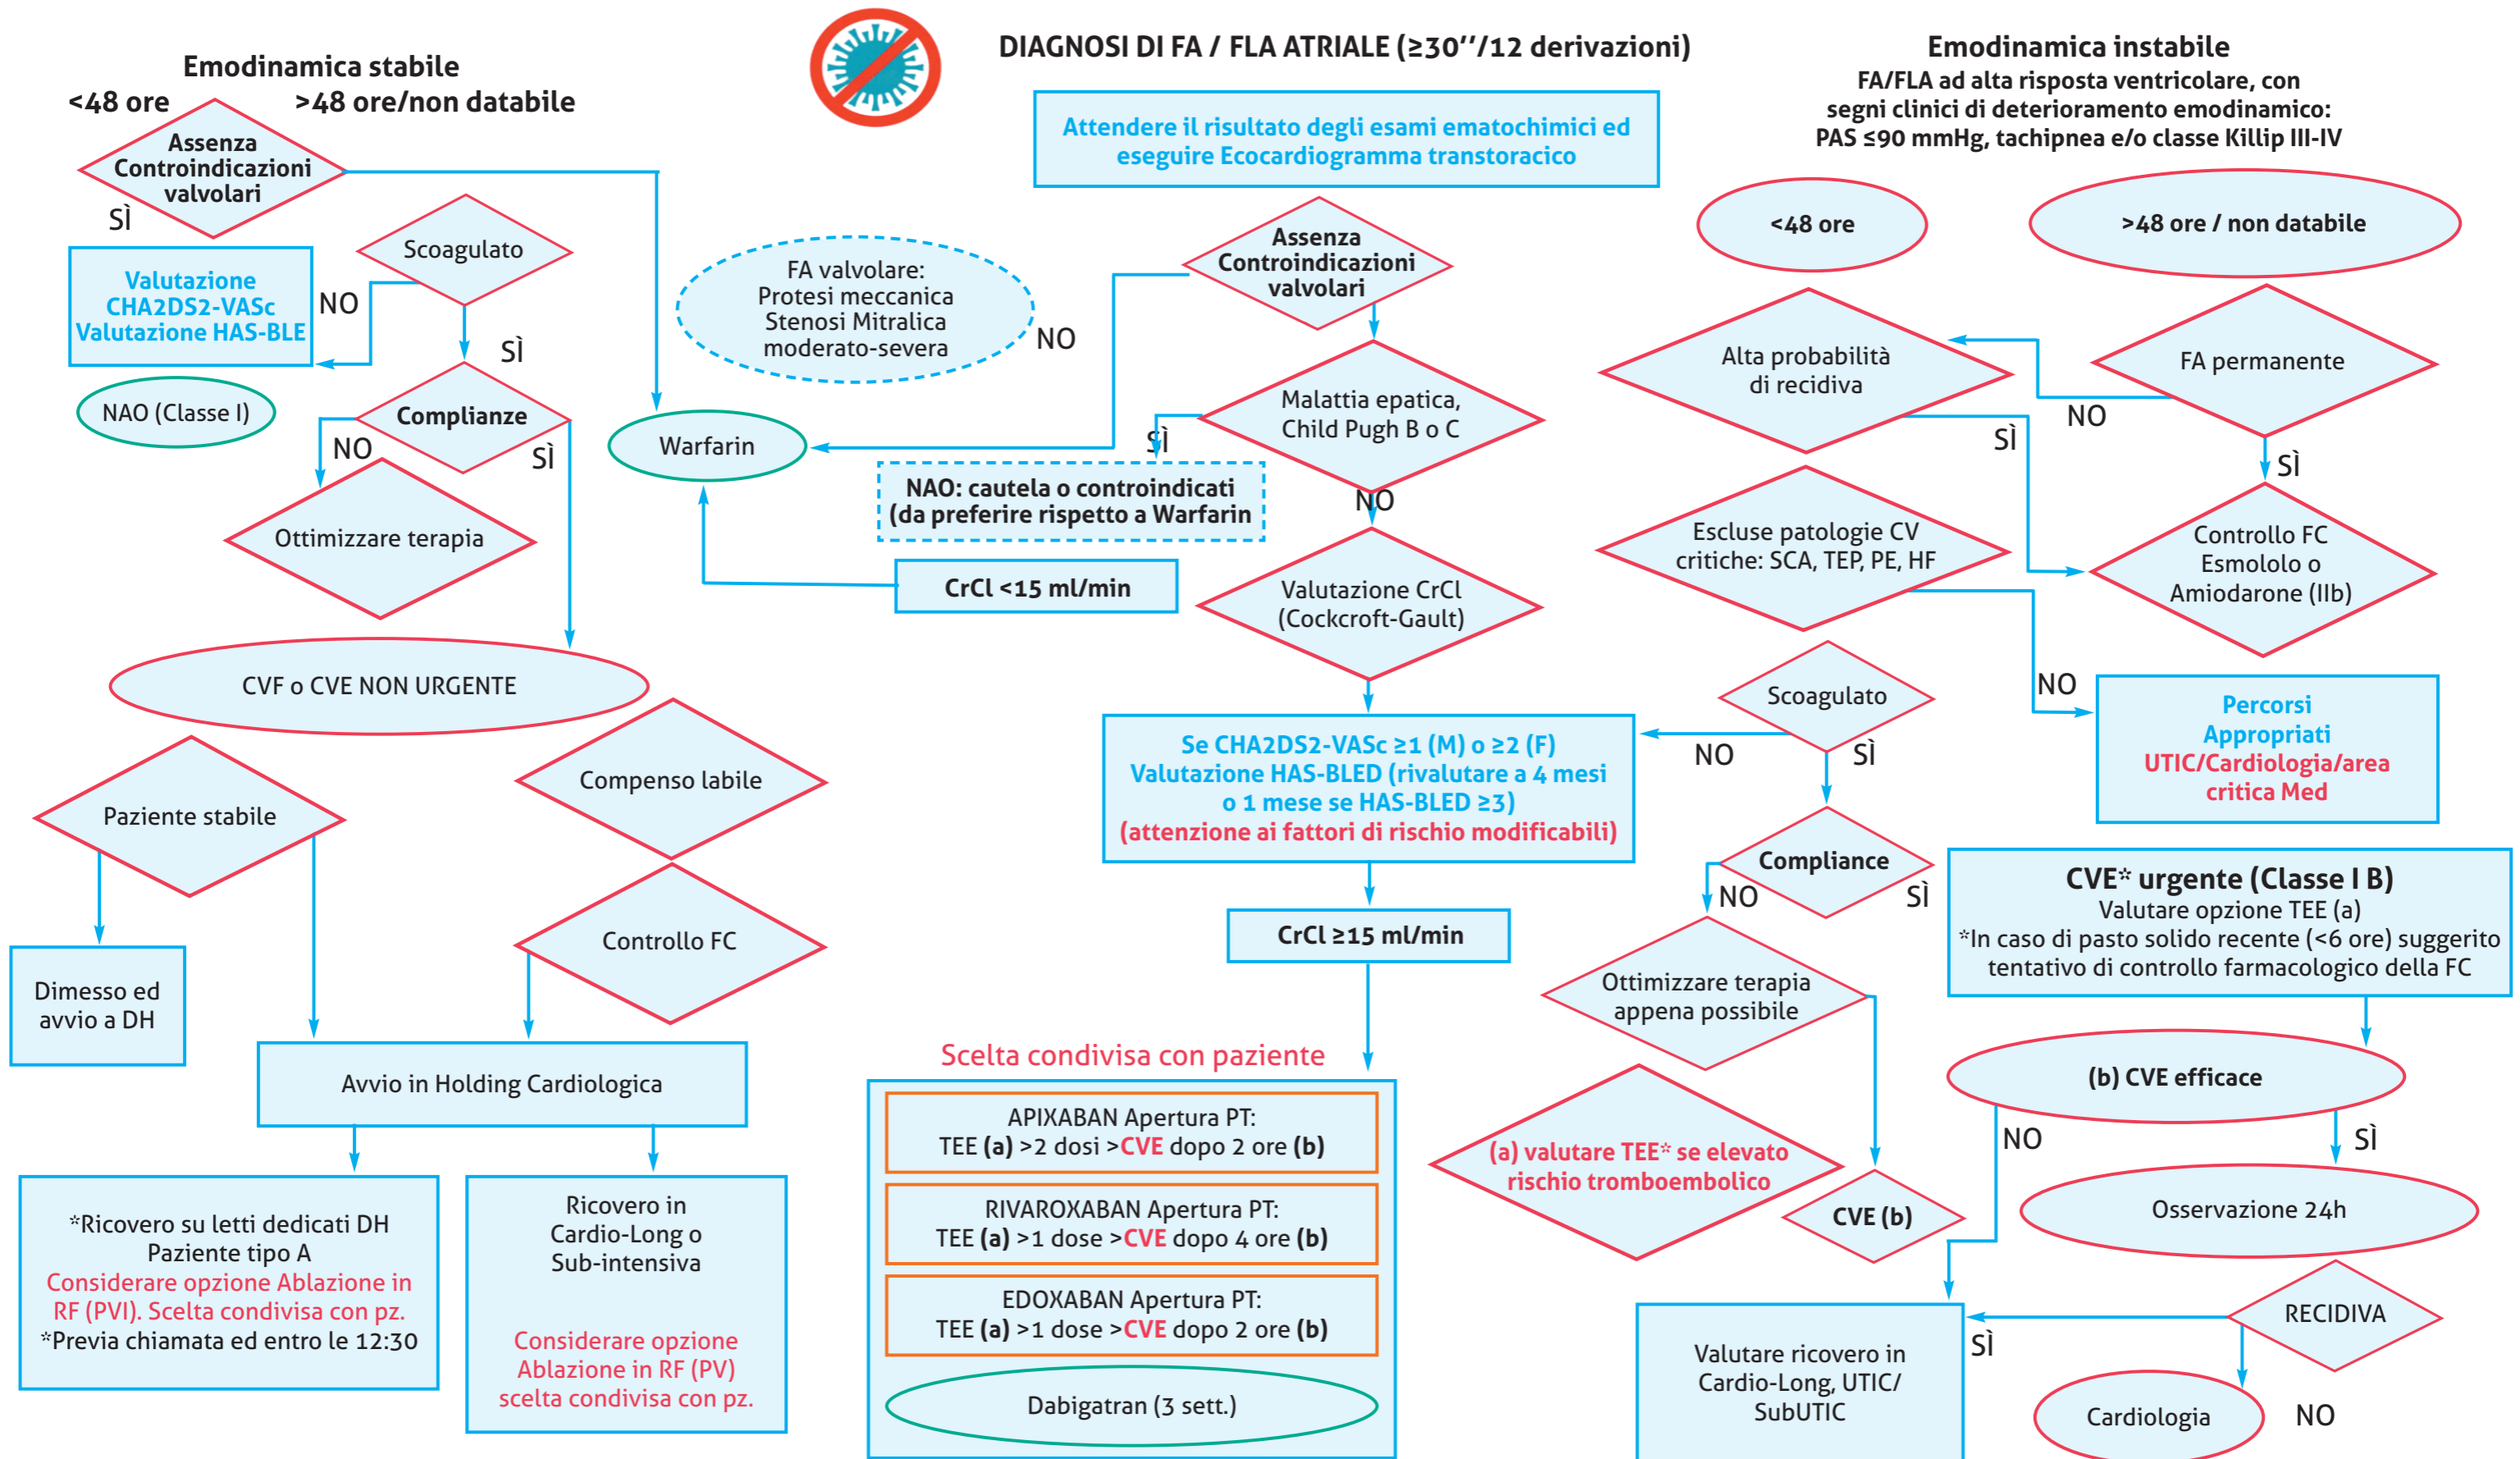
DIAGNOSI DI FA / FLA ATRIALE (≥30''/12 derivazioni)

Attendere il risultato degli esami ematochimici ed eseguire Ecocardiogramma transtoracico

Emodinamica stabile

<48 ore

>48 ore/non databile

Assenza Controindicazioni valvolari

SÌ

Valutazione CHA2DS2-VASc Valutazione HAS-BLE

NO

Scoagulato

SÌ

NAO (Classe I)

Complianze

NO

SÌ

Ottimizzare terapia

FA valvolare: Protesi meccanica Stenosi Mitralica moderato-severa

NO

Warfarin

CVF o CVE NON URGENTE

Paziente stabile

Compenso labile

Controllo FC

Dimesso ed avvio a DH

Avvio in Holding Cardiologica

*Ricovero su letti dedicati DH Paziente tipo A Considerare opzione Ablazione in RF (PVI). Scelta condivisa con pz. *Previa chiamata ed entro le 12:30

Ricovero in Cardio-Long o Sub-intensiva

Considerare opzione Ablazione in RF (PV) scelta condivisa con pz.

Assenza Controindicazioni valvolari

Malattia epatica, Child Pugh B o C

SÌ

NAO: cautela o controindicati (da preferire rispetto a Warfarin

NO

CrCl <15 ml/min

Valutazione CrCl (Cockcroft-Gault)

Se CHA2DS2-VASc ≥1 (M) o ≥2 (F) Valutazione HAS-BLED (rivalutare a 4 mesi o 1 mese se HAS-BLED ≥3) (attenzione ai fattori di rischio modificabili)

CrCl ≥15 ml/min

Scelta condivisa con paziente

APIXABAN Apertura PT: TEE (a) >2 dosi >CVE dopo 2 ore (b)

RIVAROXABAN Apertura PT: TEE (a) >1 dose >CVE dopo 4 ore (b)

EDOXABAN Apertura PT: TEE (a) >1 dose >CVE dopo 2 ore (b)

Dabigatran (3 sett.)

Emodinamica instabile

FA/FLA ad alta risposta ventricolare, con segni clinici di deterioramento emodinamico: PAS ≤90 mmHg, tachipnea e/o classe Killip III-IV

<48 ore

>48 ore / non databile

Alta probabilità di recidiva

FA permanente

NO

SÌ

SÌ

Escluse patologie CV critiche: SCA, TEP, PE, HF

Controllo FC Esmololo o Amiodarone (IIb)

NO

Percorsi Appropriati UTIC/Cardiologia/area critica Med

Scoagulato

NO

SÌ

Compliance

NO

SÌ

CVE* urgente (Classe I B) Valutare opzione TEE (a) *In caso di pasto solido recente (<6 ore) suggerito tentativo di controllo farmacologico della FC

Ottimizzare terapia appena possibile

(a) valutare TEE* se elevato rischio tromboembolico

CVE (b)

(b) CVE efficace

NO

SÌ

Osservazione 24h

RECIDIVA

SÌ

Valutare ricovero in Cardio-Long, UTIC/ SubUTIC

Cardiologia

NO